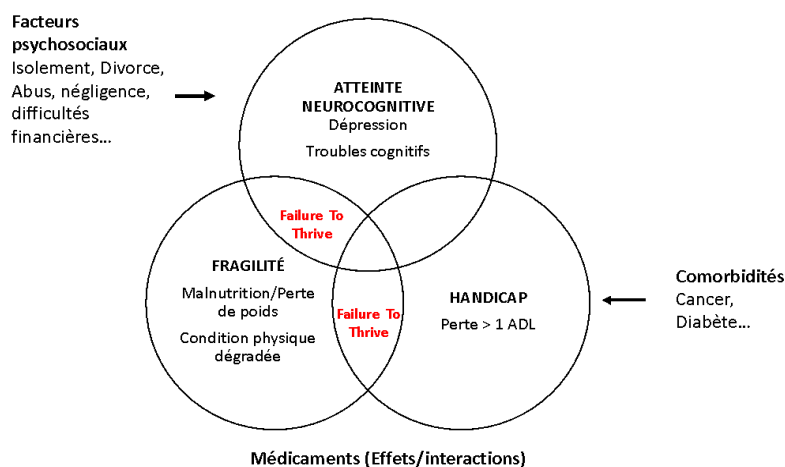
Facteurs psychosociaux
Isolement, Divorce, Abus, négligence, difficultés financières…

ATTEINTE NEUROCOGNITIVE
Dépression
Troubles cognitifs

Failure To Thrive

FRAGILITÉ
Malnutrition/Perte de poids
Condition physique dégradée

Failure To Thrive

HANDICAP
Perte > 1 ADL

Comorbidités
Cancer, Diabète…

Médicaments (Effets/interactions)